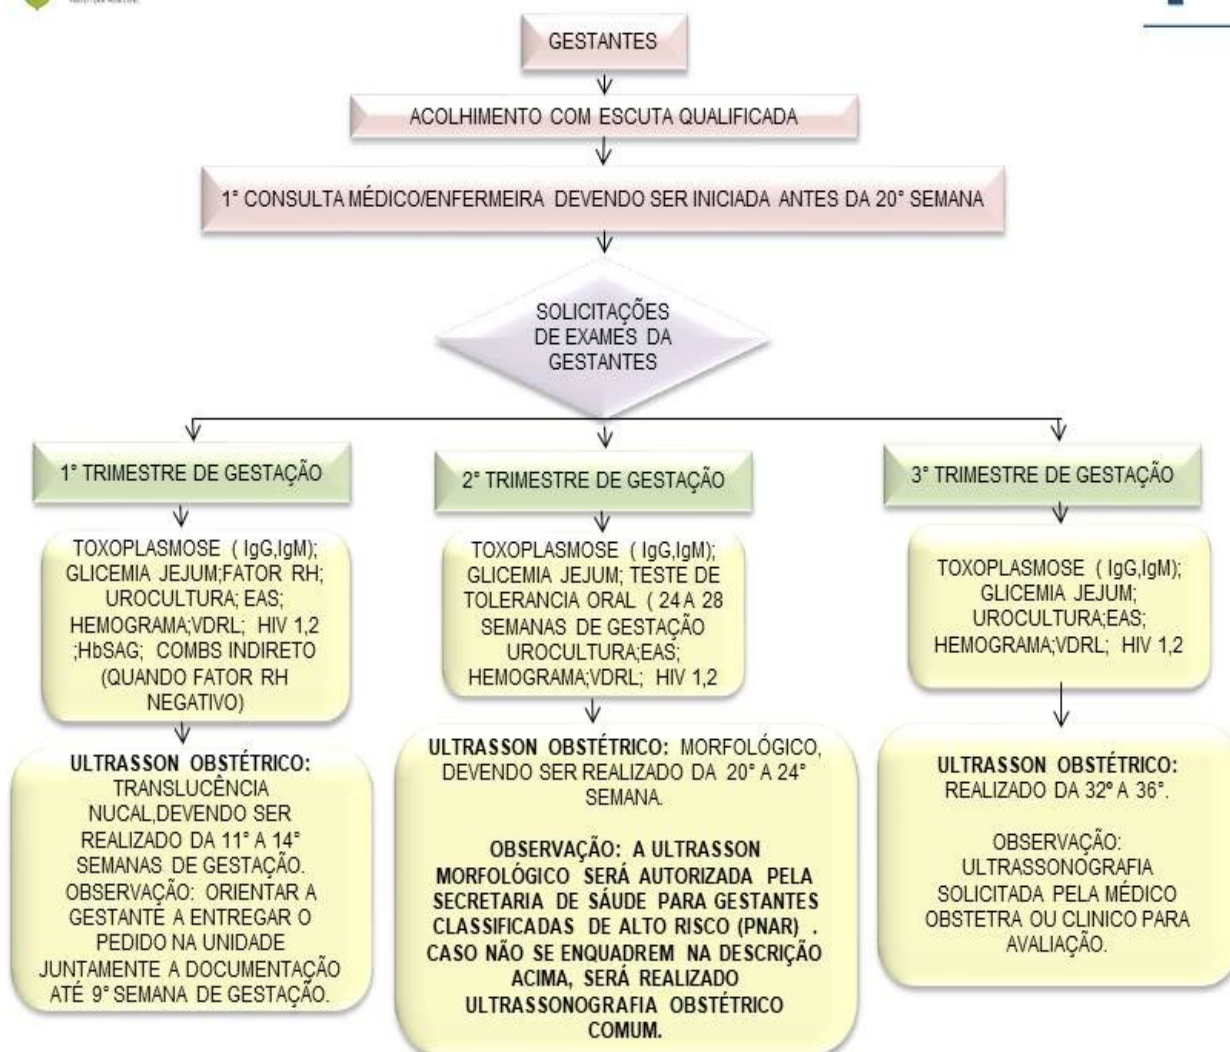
GESTANTES

ACOLHIMENTO COM ESCUTA QUALIFICADA

1° CONSULTA MÉDICO/ENFERMEIRA DEVENDO SER INICIADA ANTES DA 20° SEMANA

SOLICITAÇÕES DE EXAMES DA GESTANTES

1° TRIMESTRE DE GESTAÇÃO

TOXOPLASMOSE ( IgG,IgM); GLICEMIA JEJUM;FATOR RH; UROCULTURA; EAS; HEMOGRAMA;VDRL; HIV 1,2 ;HbSAG; COMBS INDIRETO (QUANDO FATOR RH NEGATIVO)

ULTRASSON OBSTÉTRICO: TRANSLUCÊNCIA NUCAL,DEVENDO SER REALIZADO DA 11° A 14° SEMANAS DE GESTAÇÃO. OBSERVAÇÃO: ORIENTAR A GESTANTE A ENTREGAR O PEDIDO NA UNIDADE JUNTAMENTE A DOCUMENTAÇÃO ATÉ 9° SEMANA DE GESTAÇÃO.

2° TRIMESTRE DE GESTAÇÃO

TOXOPLASMOSE ( IgG,IgM); GLICEMIA JEJUM; TESTE DE TOLERANCIA ORAL ( 24 A 28 SEMANAS DE GESTAÇÃO UROCULTURA;EAS; HEMOGRAMA;VDRL; HIV 1,2

ULTRASSON OBSTÉTRICO: MORFOLÓGICO, DEVENDO SER REALIZADO DA 20° A 24° SEMANA.

OBSERVAÇÃO: A ULTRASSON MORFOLÓGICO SERÁ AUTORIZADA PELA SECRETARIA DE SÁUDE PARA GESTANTES CLASSIFICADAS DE ALTO RISCO (PNAR) . CASO NÃO SE ENQUADREM NA DESCRIÇÃO ACIMA, SERÁ REALIZADO ULTRASSONOGRAFIA OBSTÉTRICO COMUM.

3° TRIMESTRE DE GESTAÇÃO

TOXOPLASMOSE ( IgG,IgM); GLICEMIA JEJUM; UROCULTURA;EAS; HEMOGRAMA;VDRL; HIV 1,2

ULTRASSON OBSTÉTRICO: REALIZADO DA 32º A 36°.

OBSERVAÇÃO: ULTRASSONOGRAFIA SOLICITADA PELA MÉDICO OBSTETRA OU CLINICO PARA AVALIAÇÃO.